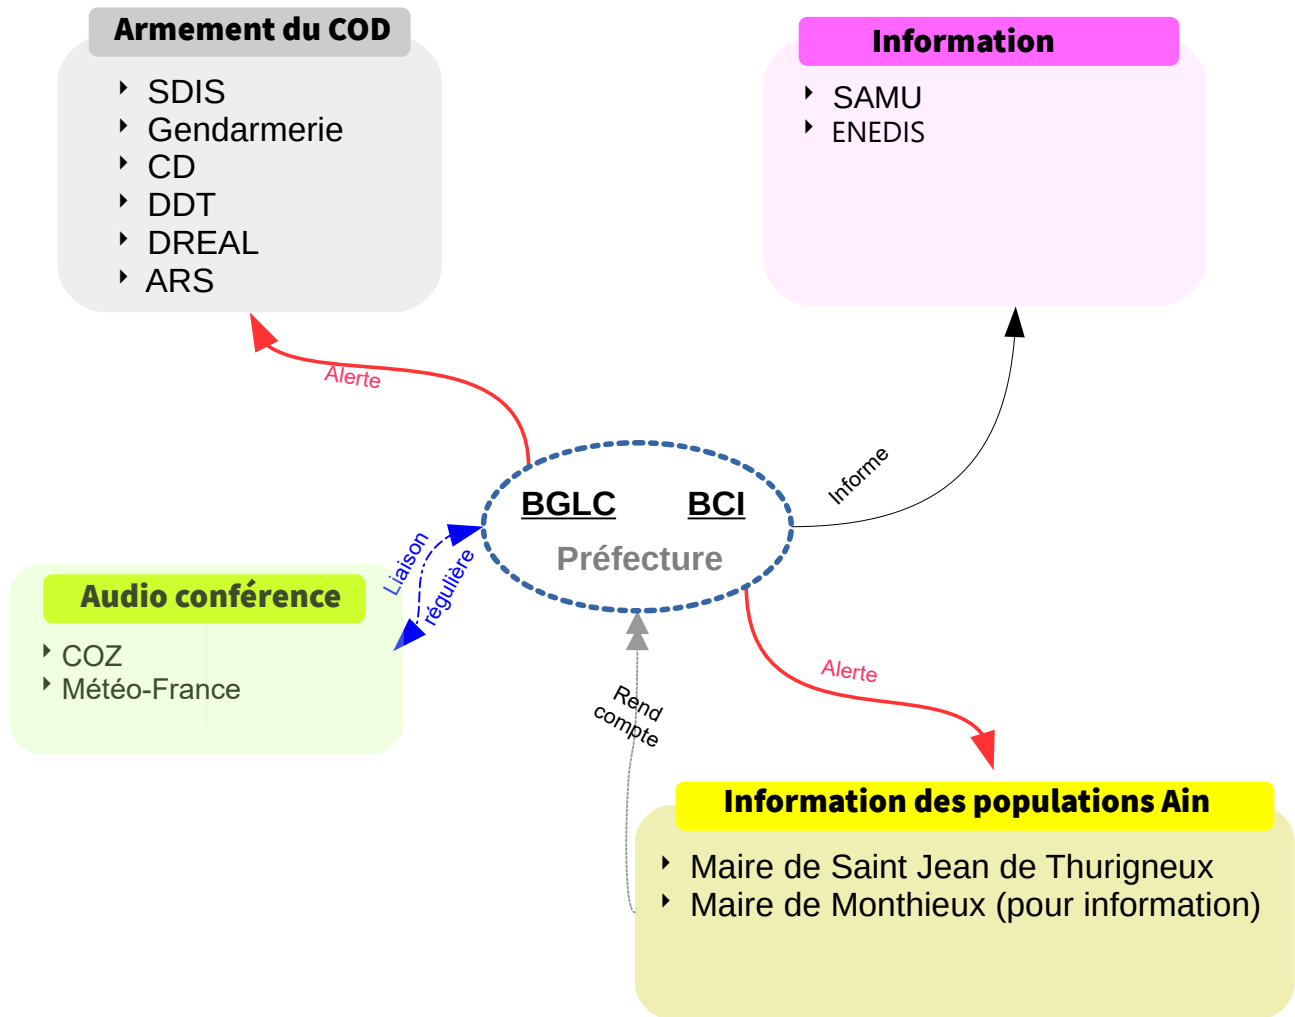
Armement du COD
- SDIS
- Gendarmerie
- CD
- DDT
- DREAL
- ARS

Information
- SAMU
- ENEDIS

Alerte

BGLC BCI
Préfecture

Informe

Liaison régulière

Audio conférence
- COZ
- Météo-France

Rend compte

Alerte

Information des populations Ain
- Maire de Saint Jean de Thurigneux
- Maire de Monthieux (pour information)